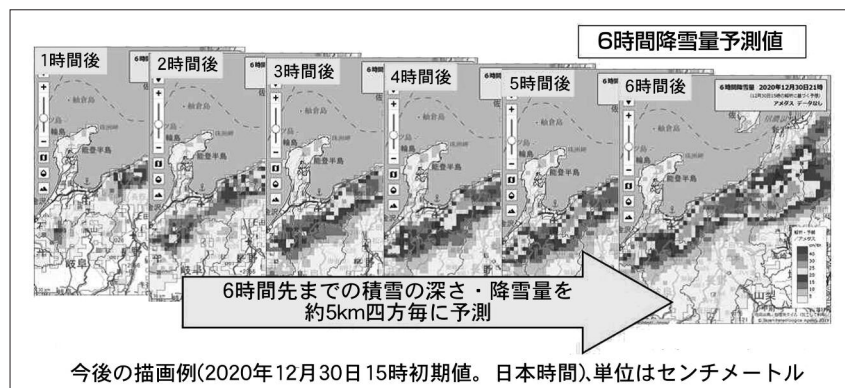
6時間降雪量予測値

1時間後

2時間後

3時間後

4時間後

5時間後

6時間後

6時間降雪量 2020年12月30日21時

アメダス データなし

舳倉島

輪島

能登半島

6時間先までの積雪の深さ・降雪量を約5km四方毎に予測

今後の描画例(2020年12月30日15時初期値。日本時間)、単位はセンチメートル